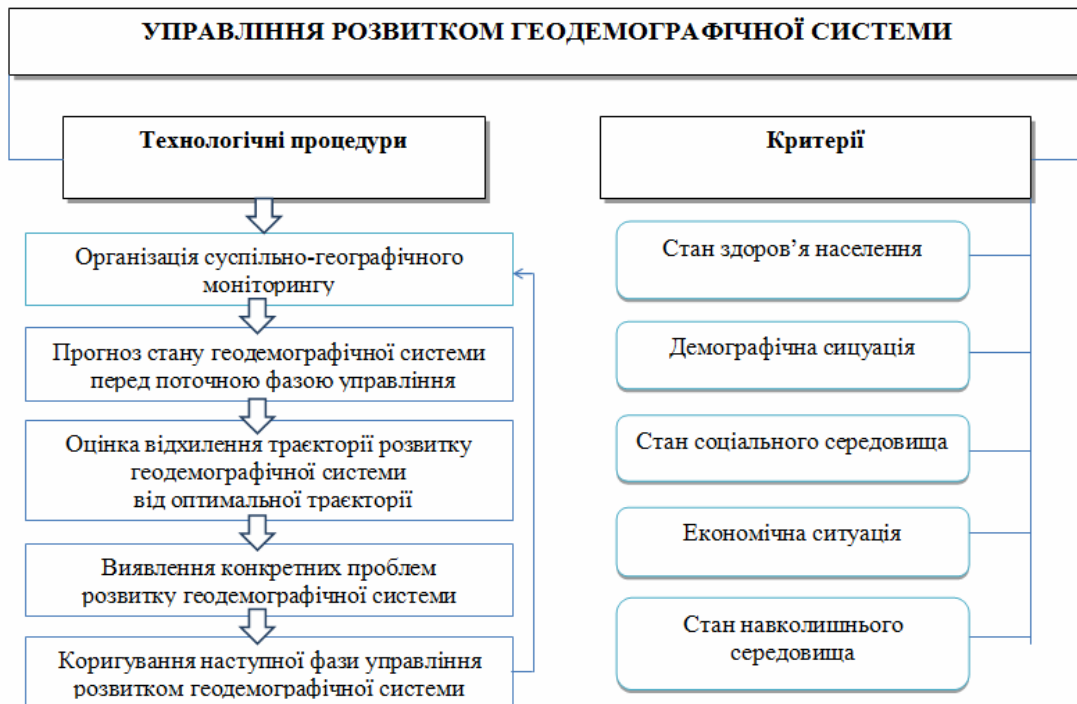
УПРАВЛІННЯ РОЗВИТКОМ ГЕОДЕМОГРАФІЧНОЇ СИСТЕМИ

Технологічні процедури

Організація суспільно-географічного моніторингу

Прогноз стану геодемографічної системи перед поточною фазою управління

Оцінка відхилення траєкторії розвитку геодемографічної системи від оптимальної траєкторії

Виявлення конкретних проблем розвитку геодемографічної системи

Коригування наступної фази управління розвитком геодемографічної системи

Критерії

Стан здоров'я населення

Демографічна сицуація

Стан соціального середовища

Економічна ситуація

Стан навколишнього середовища